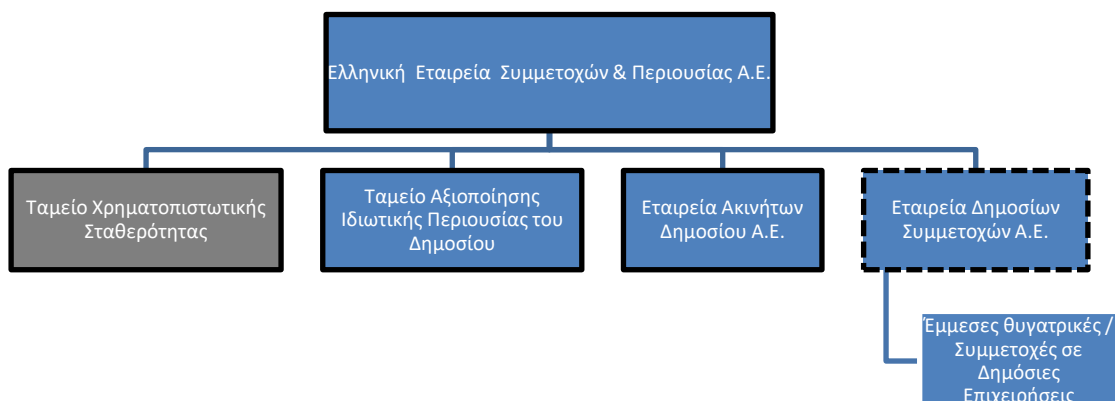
Ελληνική Εταιρεία Συμμετοχών & Περιουσίας Α.Ε.

Ταμείο Χρηματοπιστωτικής Σταθερότητας

Ταμείο Αξιοποίησης Ιδιωτικής Περιουσίας του Δημοσίου

Εταιρεία Ακινήτων Δημοσίου Α.Ε.

Εταιρεία Δημοσίων Συμμετοχών Α.Ε.

Έμμεσες θυγατρικές / Συμμετοχές σε Δημόσιες Επιχειρήσεις